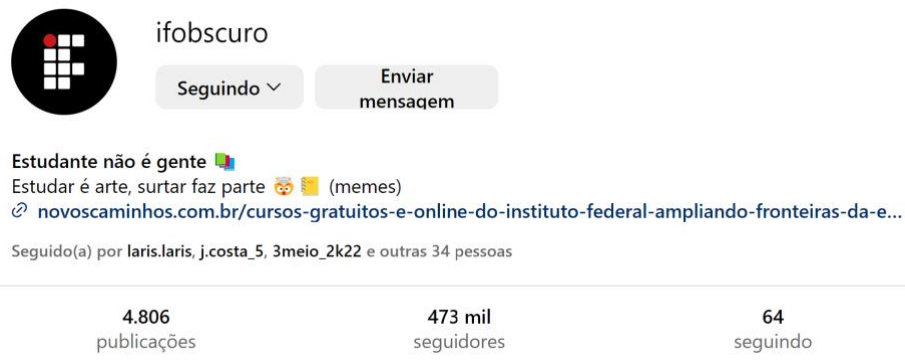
ifobscuro

Seguindo

Enviar mensagem

Estudante não é gente
Estudar é arte, surtar faz parte (memes)
novoscaminhos.com.br/cursos-gratuitos-e-online-do-instituto-federal-ampliando-fronteiras-da-e...

Seguido(a) por laris.laris, j.costa_5, 3meio_2k22 e outras 34 pessoas

4.806 publicações

473 mil seguidores

64 seguindo